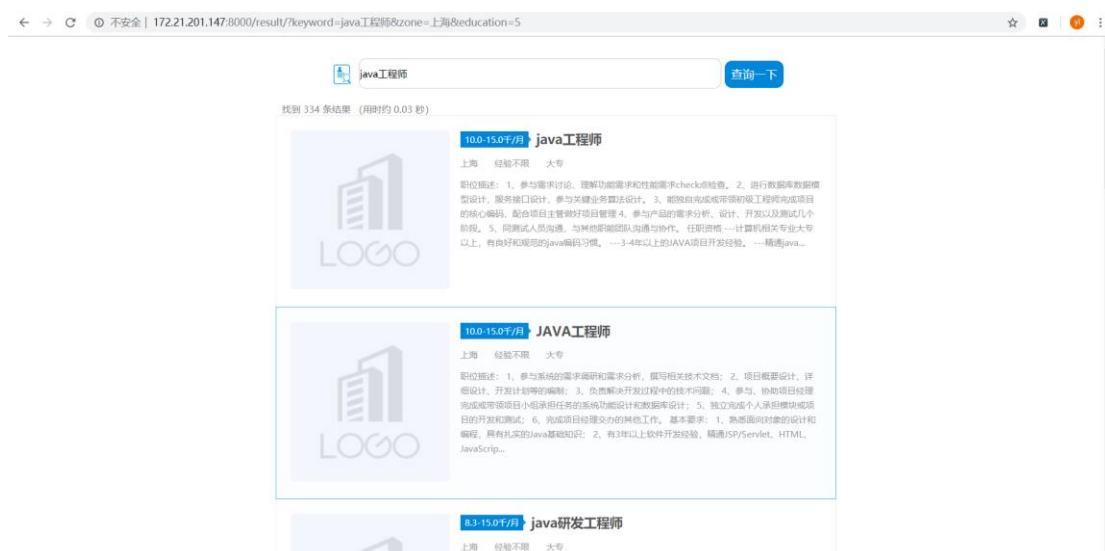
← → C ⓘ 不安全 | 172.21.201.147:8000/result/?keyword=java工程师&zone=上海&education=5

java工程师

查询一下

找到 334 条结果 (用时约 0.03 秒)

LOGO

10.0-15.0千/月 java工程师

上海 经验不限 大专

职位描述： 1、参与需求讨论、理解功能需求和性能需求check点检查。 2、进行数据库数据模型设计，服务接口设计，参与关键业务算法设计。 3、能独自完成或带领初级工程师完成项目的核心编码，配合项目主管做好项目管理 4、参与产品的需求分析、设计、开发以及测试几个阶段。 5、同测试人员沟通，与其他职能团队沟通与协作。 任职资格 ---计算机相关专业大专以上，有良好和规范的java编码习惯。 ---3-4年以上的JAVA项目开发经验。 ---精通java...

LOGO

10.0-15.0千/月 JAVA工程师

上海 经验不限 大专

职位描述： 1、参与系统的需求调研和需求分析，撰写相关技术文档； 2、项目概要设计、详细设计、开发计划等的编制； 3、负责解决开发过程中的技术问题； 4、参与、协助项目经理完成或带领项目小组承担任务的系统功能设计和数据库设计； 5、独立完成个人承担模块或项目的开发和测试； 6、完成项目经理交办的其他工作。 基本要求： 1、熟悉面向对象的设计和编程，具有扎实的Java基础知识； 2、有3年以上软件开发经验，精通JSP/Servlet、HTML、JavaScrip...

8.3-15.0千/月 java研发工程师

上海 经验不限 大专